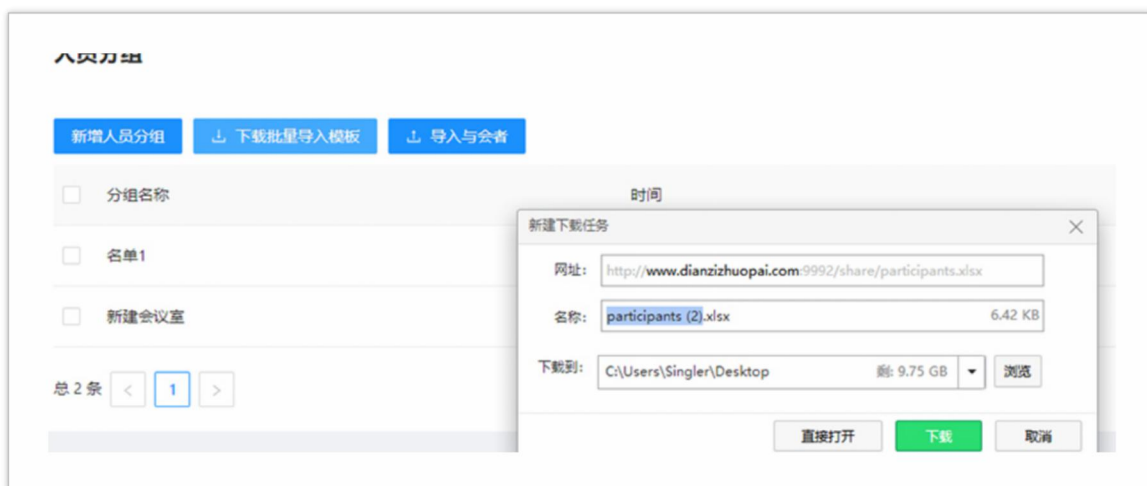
人员分组

新增人员分组
下载批量导入模板
导入与会者

| | 分组名称 | 时间 |
|---|---|---|
| | 名单1 | |
| | 新建会议室 | |

总 2 条 < 1 >

新建下载任务

网址: http://www.dianzizhuopai.com:9992/share/participants.xlsx

名称: participants (2).xlsx 6.42 KB

下载到: C:\Users\Singler\Desktop 剩: 9.75 GB 浏览

直接打开 下载 取消